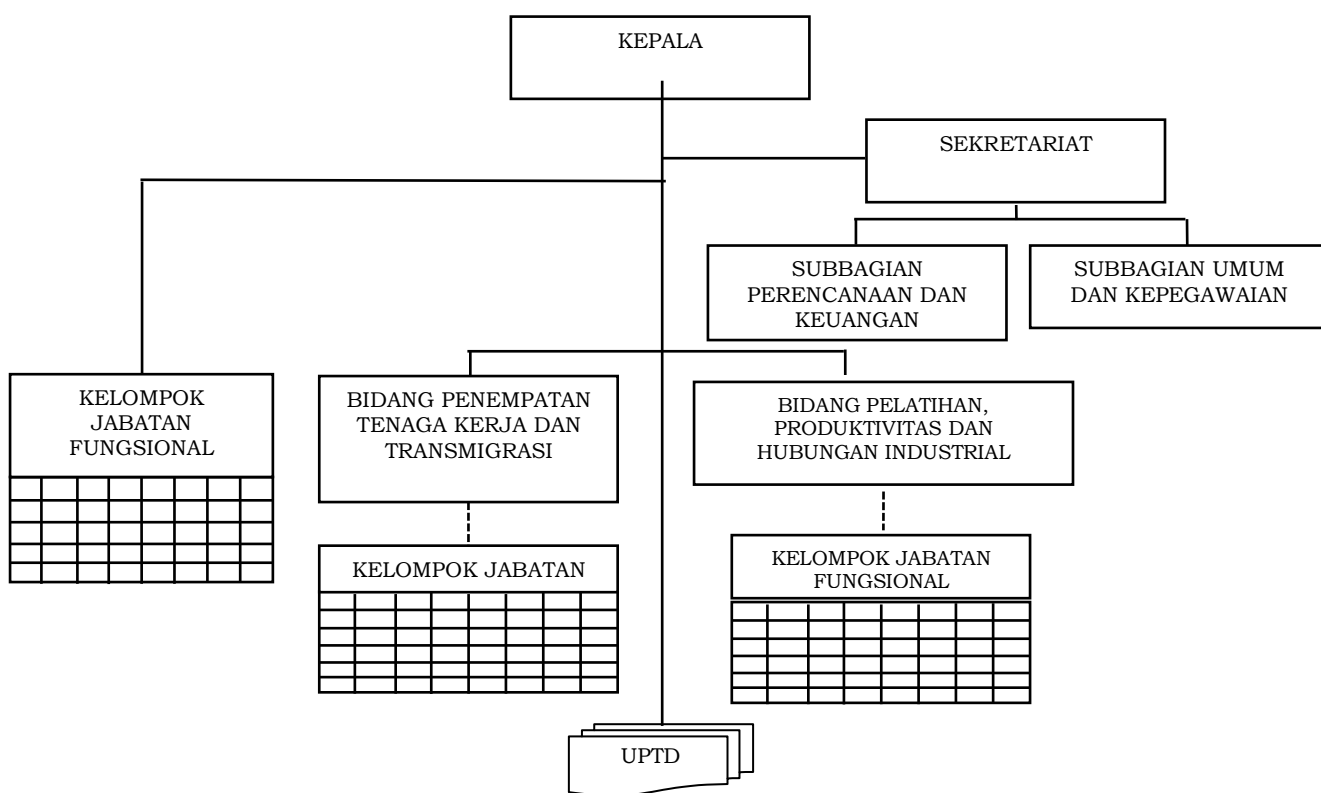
KEPALA

SEKRETARIAT

SUBBAGIAN PERENCANAAN DAN KEUANGAN

SUBBAGIAN UMUM DAN KEPEGAWAIAN

KELOMPOK JABATAN FUNGSIONAL

BIDANG PENEMPATAN TENAGA KERJA DAN TRANSMIGRASI

BIDANG PELATIHAN, PRODUKTIVITAS DAN HUBUNGAN INDUSTRIAL

KELOMPOK JABATAN

KELOMPOK JABATAN FUNGSIONAL

UPTD